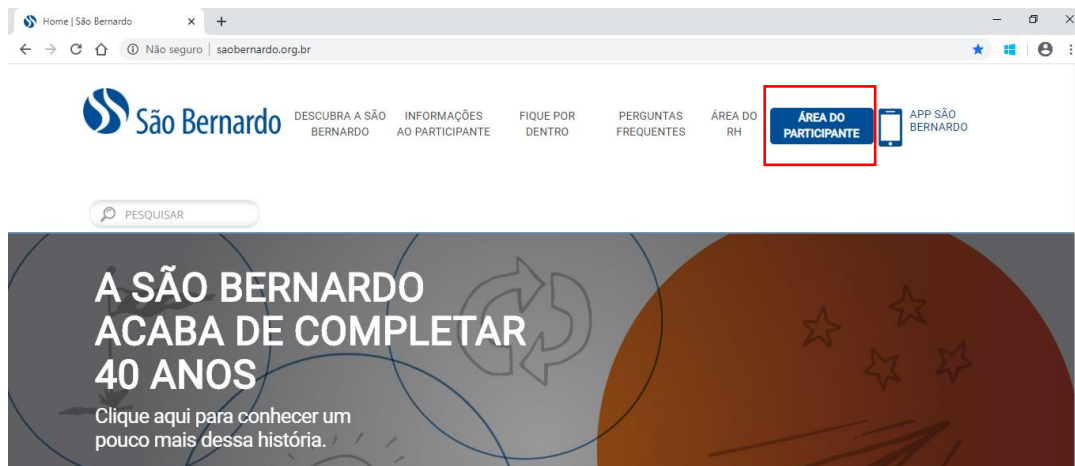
Home | São Bernardo ×
+

Não seguro | saobernardo.org.br

São Bernardo

DESCUBRA A SÃO BERNARDO

INFORMAÇÕES AO PARTICIPANTE

FIQUE POR DENTRO

PERGUNTAS FREQUENTES

ÁREA DO RH

ÁREA DO PARTICIPANTE

APP SÃO BERNARDO

PESQUISAR

A SÃO BERNARDO ACABA DE COMPLETAR 40 ANOS

Clique aqui para conhecer um pouco mais dessa história.